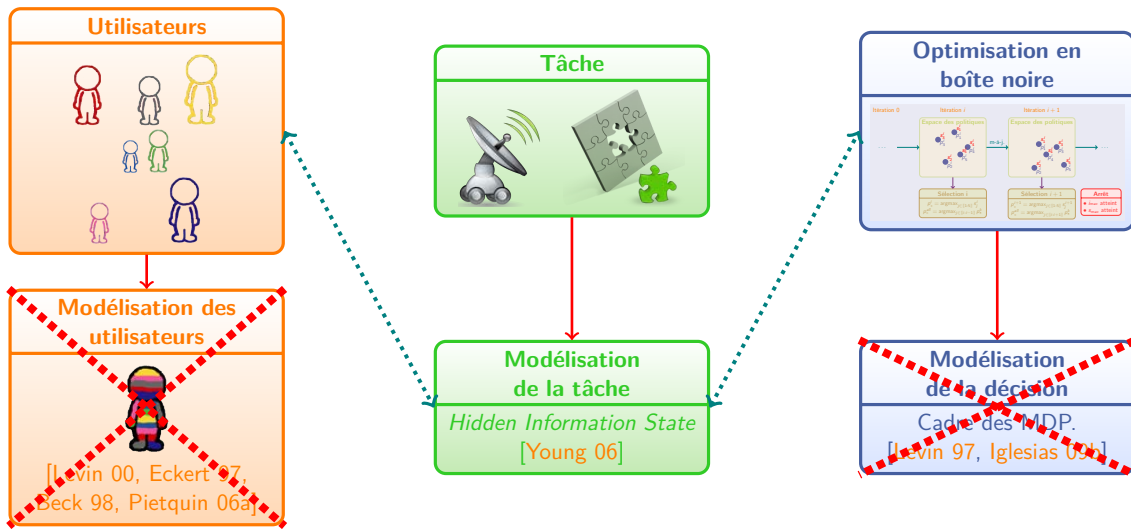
Utilisateurs

Modélisation des utilisateurs

[Levin 00, Eckert 97, Beck 98, Pietquin 06a]

Tâche

Modélisation de la tâche

*Hidden Information State*
[Young 06]

Optimisation en boîte noire

Itération 0 — Itération i — Itération i + 1

Espace des politiques — Espace des politiques

Sélection i — Sélection i + 1 — Arrêt

Modélisation de la décision

Cadre des MDP.
[Levin 97, Iglesias 09b]